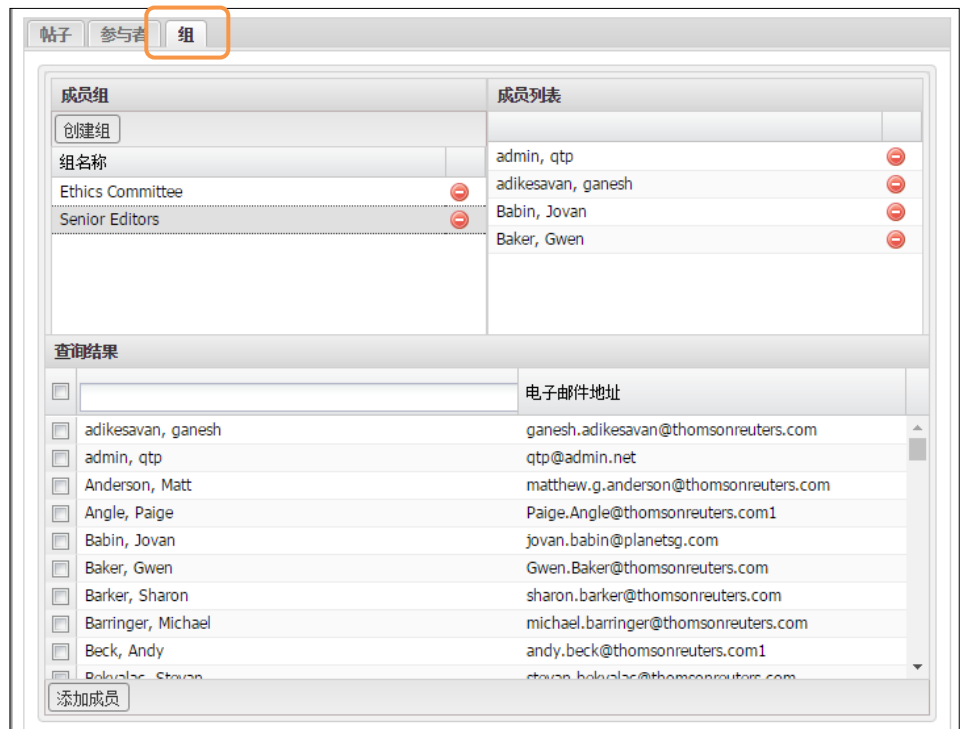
帖子 参与者 组

成员组

创建组

组名称

Ethics Committee

Senior Editors

成员列表

admin, qtp

adikesavan, ganesh

Babin, Jovan

Baker, Gwen

查询结果

| | | 电子邮件地址 |
|---|---|---|
| | adikesavan, ganesh | ganesh.adikesavan@thomsonreuters.com |
| | admin, qtp | qtp@admin.net |
| | Anderson, Matt | matthew.g.anderson@thomsonreuters.com |
| | Angle, Paige | Paige.Angle@thomsonreuters.com1 |
| | Babin, Jovan | jovan.babin@planetsg.com |
| | Baker, Gwen | Gwen.Baker@thomsonreuters.com |
| | Barker, Sharon | sharon.barker@thomsonreuters.com |
| | Barringer, Michael | michael.barringer@thomsonreuters.com |
| | Beck, Andy | andy.beck@thomsonreuters.com1 |
| | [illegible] | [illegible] |

添加成员